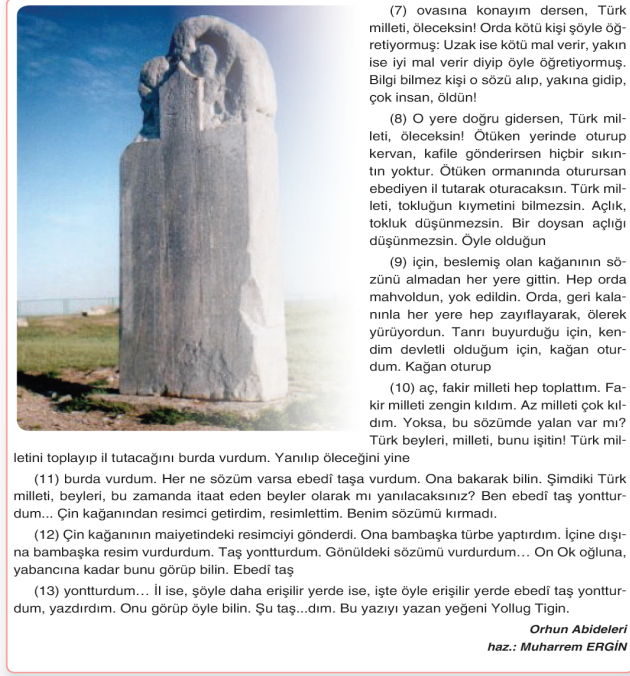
(7) ovasına konayım dersen, Türk milleti, öleceksin! Orda kötü kişi şöyle öğretiyormuş: Uzak ise kötü mal verir, yakın ise iyi mal verir diyip öyle öğretiyormuş. Bilgi bilmez kişi o sözü alıp, yakına gidip, çok insan, öldün!

(8) O yere doğru gidersen, Türk milleti, öleceksin! Ötüken yerinde oturup kervan, kafile gönderirsen hiçbir sıkıntın yoktur. Ötüken ormanında oturursan ebediyen il tutarak oturacaksın. Türk milleti, tokluğun kıymetini bilmezsin. Açlık, tokluk düşünmezsin. Bir doysan açlığı düşünmezsin. Öyle olduğun

(9) için, beslemiş olan kağanının sözünü almadan her yere gittin. Hep orda mahvoldun, yok edildin. Orda, geri kalanınla her yere hep zayıflayarak, ölerek yürüyordun. Tanrı buyurduğu için, kendim devletli olduğum için, kağan oturdum. Kağan oturup

(10) aç, fakir milleti hep toplattım. Fakir milleti zengin kıldım. Az milleti çok kıldım. Yoksa, bu sözümde yalan var mı? Türk beyleri, milleti, bunu işitin! Türk milletini toplayıp il tutacağını burda vurdum. Yanılıp öleceğini yine

(11) burda vurdum. Her ne sözüm varsa ebedî taşa vurdum. Ona bakarak bilin. Şimdiki Türk milleti, beyleri, bu zamanda itaat eden beyler olarak mı yanılacaksınız? Ben ebedî taş yonttur­dum... Çin kağanından resimci getirdim, resimlettim. Benim sözümü kırmadı.

(12) Çin kağanının maiyetindeki resimciyi gönderdi. Ona bambaşka türbe yaptırdım. İçine dışına bambaşka resim vurdurdum. Taş yonttu­rdum. Gönüldeki sözümü vurdurdum… On Ok oğluna, yabancına kadar bunu görüp bilin. Ebedî taş

(13) yontturdum… İl ise, şöyle daha erişilir yerde ise, işte öyle erişilir yerde ebedî taş yontturdum, yazdırdım. Onu görüp öyle bilin. Şu taş...dım. Bu yazıyı yazan yeğeni Yollug Tigin.

Orhun Abideleri
haz.: Muharrem ERGİN